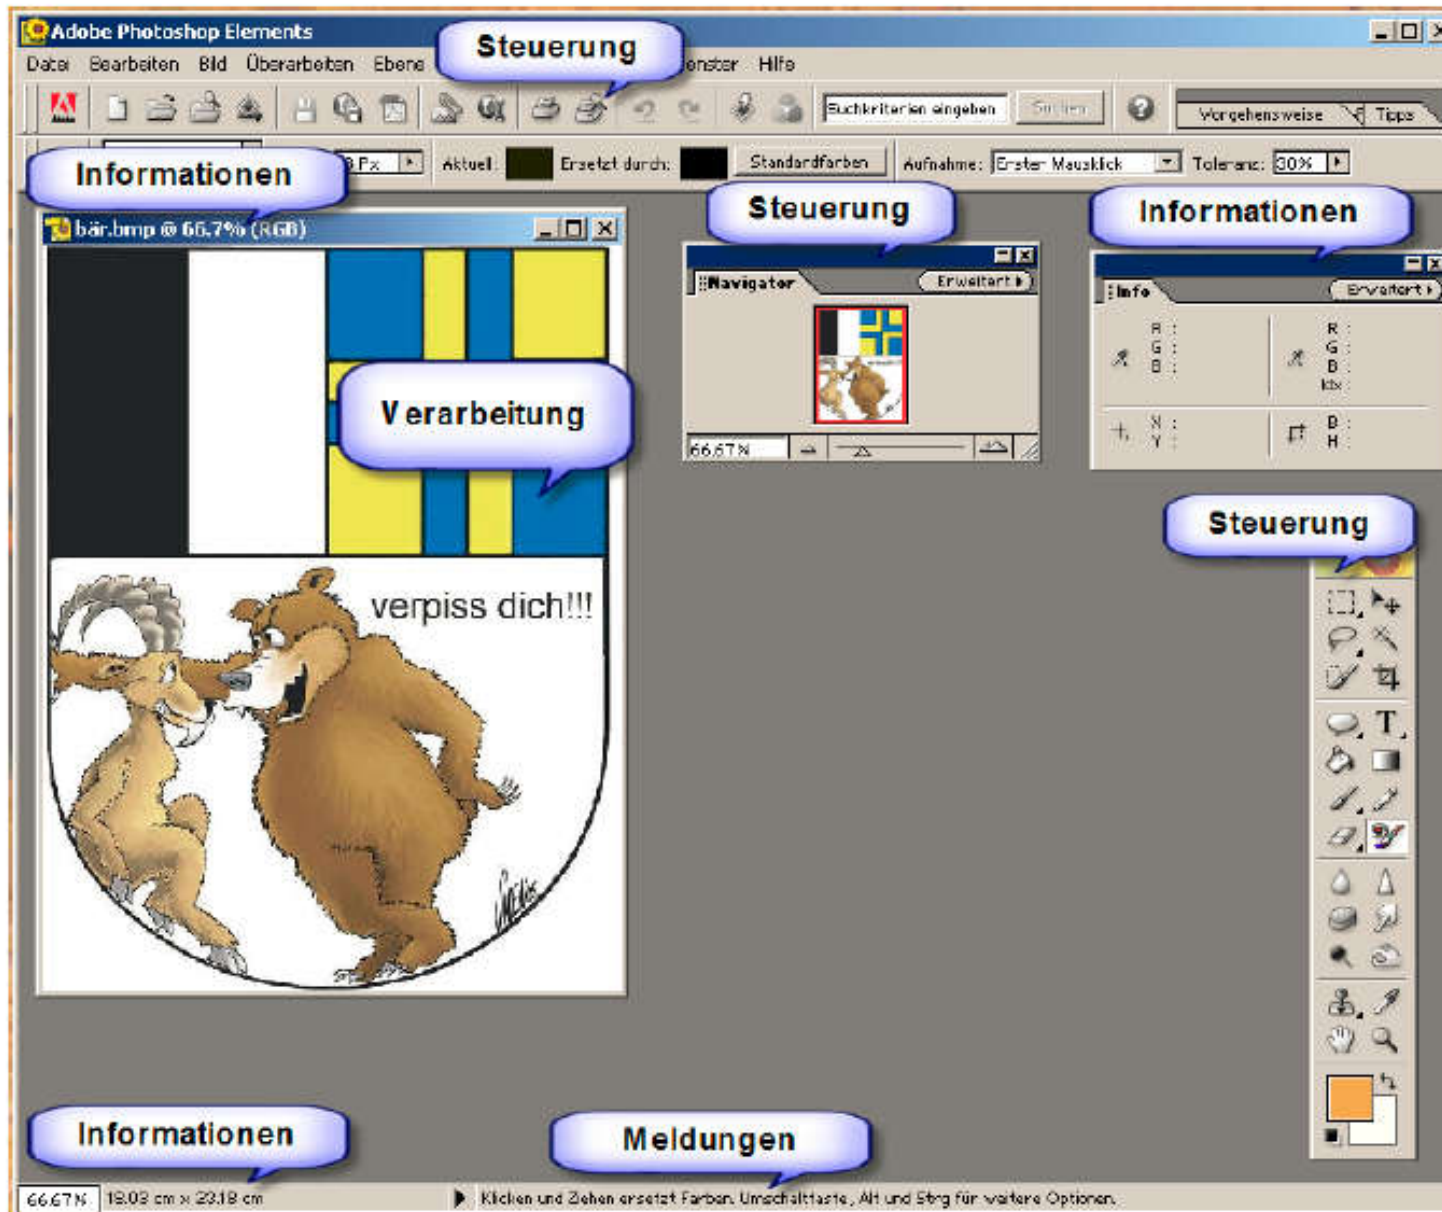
Adobe Photoshop Elements
Datei Bearbeiten Bild Überarbeiten Ebene
Steuerung
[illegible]enster Hilfe
Suchkriterien eingeben
Suchen
Vorgehensweise Tipps
Informationen
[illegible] Px
Aktuell:
Ersetzt durch:
Standardfarben
Aufnahme: Erster Mausklick
Toleranz: 30%
bär.bmp @ 66,7% (RGB)
Steuerung
Informationen
Navigator
Erweitert
Info
Erweitert
R:
G:
B:
R:
G:
B:
Idx:
X:
Y:
B:
H:
66,67%
Verarbeitung
verpiss dich!!!
Steuerung
T
Informationen
Meldungen
66,67%
19,09 cm x 23,18 cm
Klicken und Ziehen ersetzt Farben. Umschalttaste, Alt und Strg für weitere Optionen.